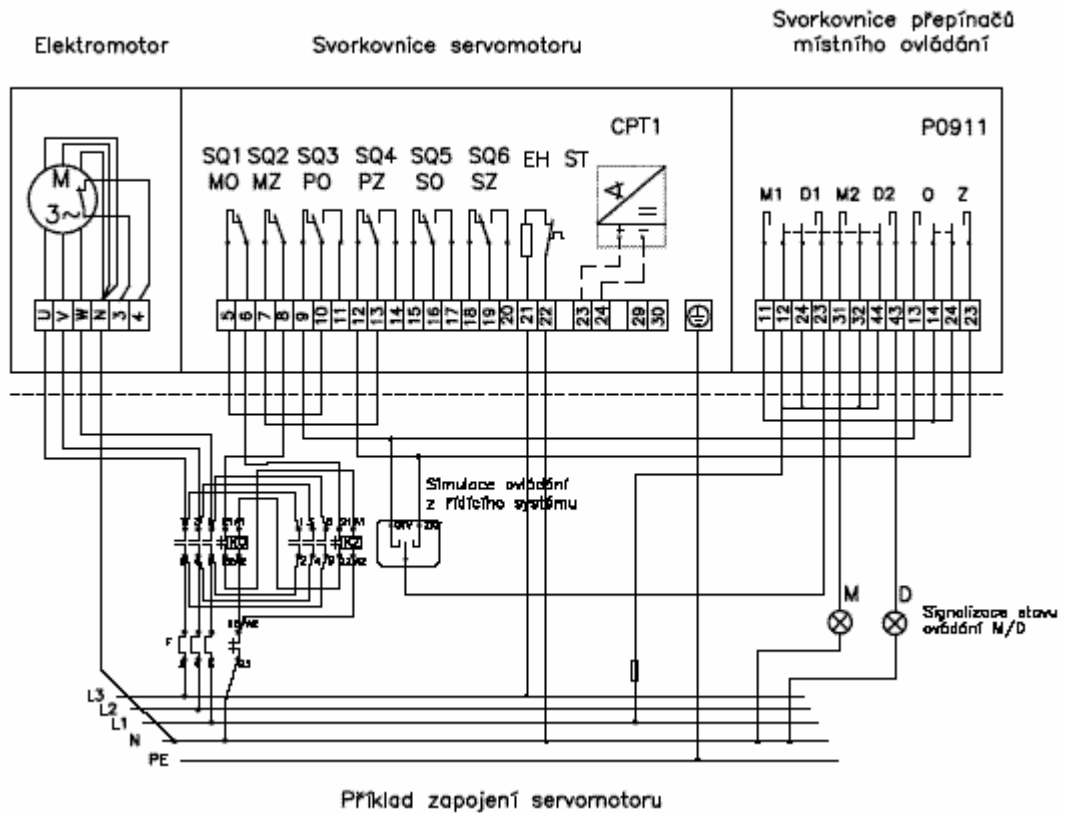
Elektromotor

Svorkovnice servomotoru

Svorkovnice přepínačů místního ovládání

CPT1

P0911

SQ1 SQ2 SQ3 SQ4 SQ5 SQ6 EH ST
MO MZ PO PZ SO SZ

M
3~

U V W N 3 4

5 6 7 8 9 10 11 12 13 14 15 16 17 18 19 20 21 22 23 24 29 30

M1 D1 M2 D2 O Z

11 12 24 23 31 32 44 43 13 14 24 23

Simulace ovládání z řídicího systému

KM1
KM2

M
D

Signalizace stavu ovládání M/D

L3
L2
L1
N
PE

Příklad zapojení servomotoru